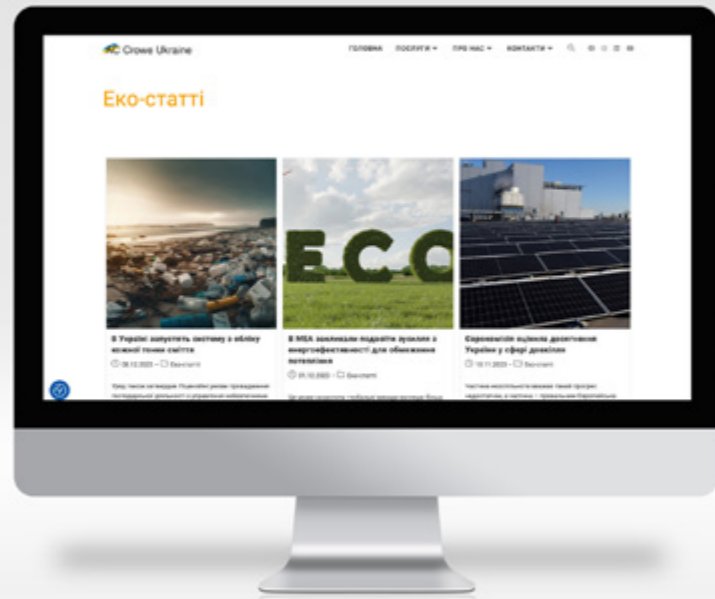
Crowe Ukraine

ГОЛОВНА ПОСЛУГИ ПРО НАС КОНТАКТИ

Еко-статті

ECO

В Україні запустять систему з обліку кожної тонни сміття

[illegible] – Еко-статті

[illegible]

В МЕА закликали подвоїти зусилля з енергоефективності для обмеження потепління

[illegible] – Еко-статті

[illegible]

Єврокомісія оцінила досягнення України у сфері довкілля

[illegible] – Еко-статті

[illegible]